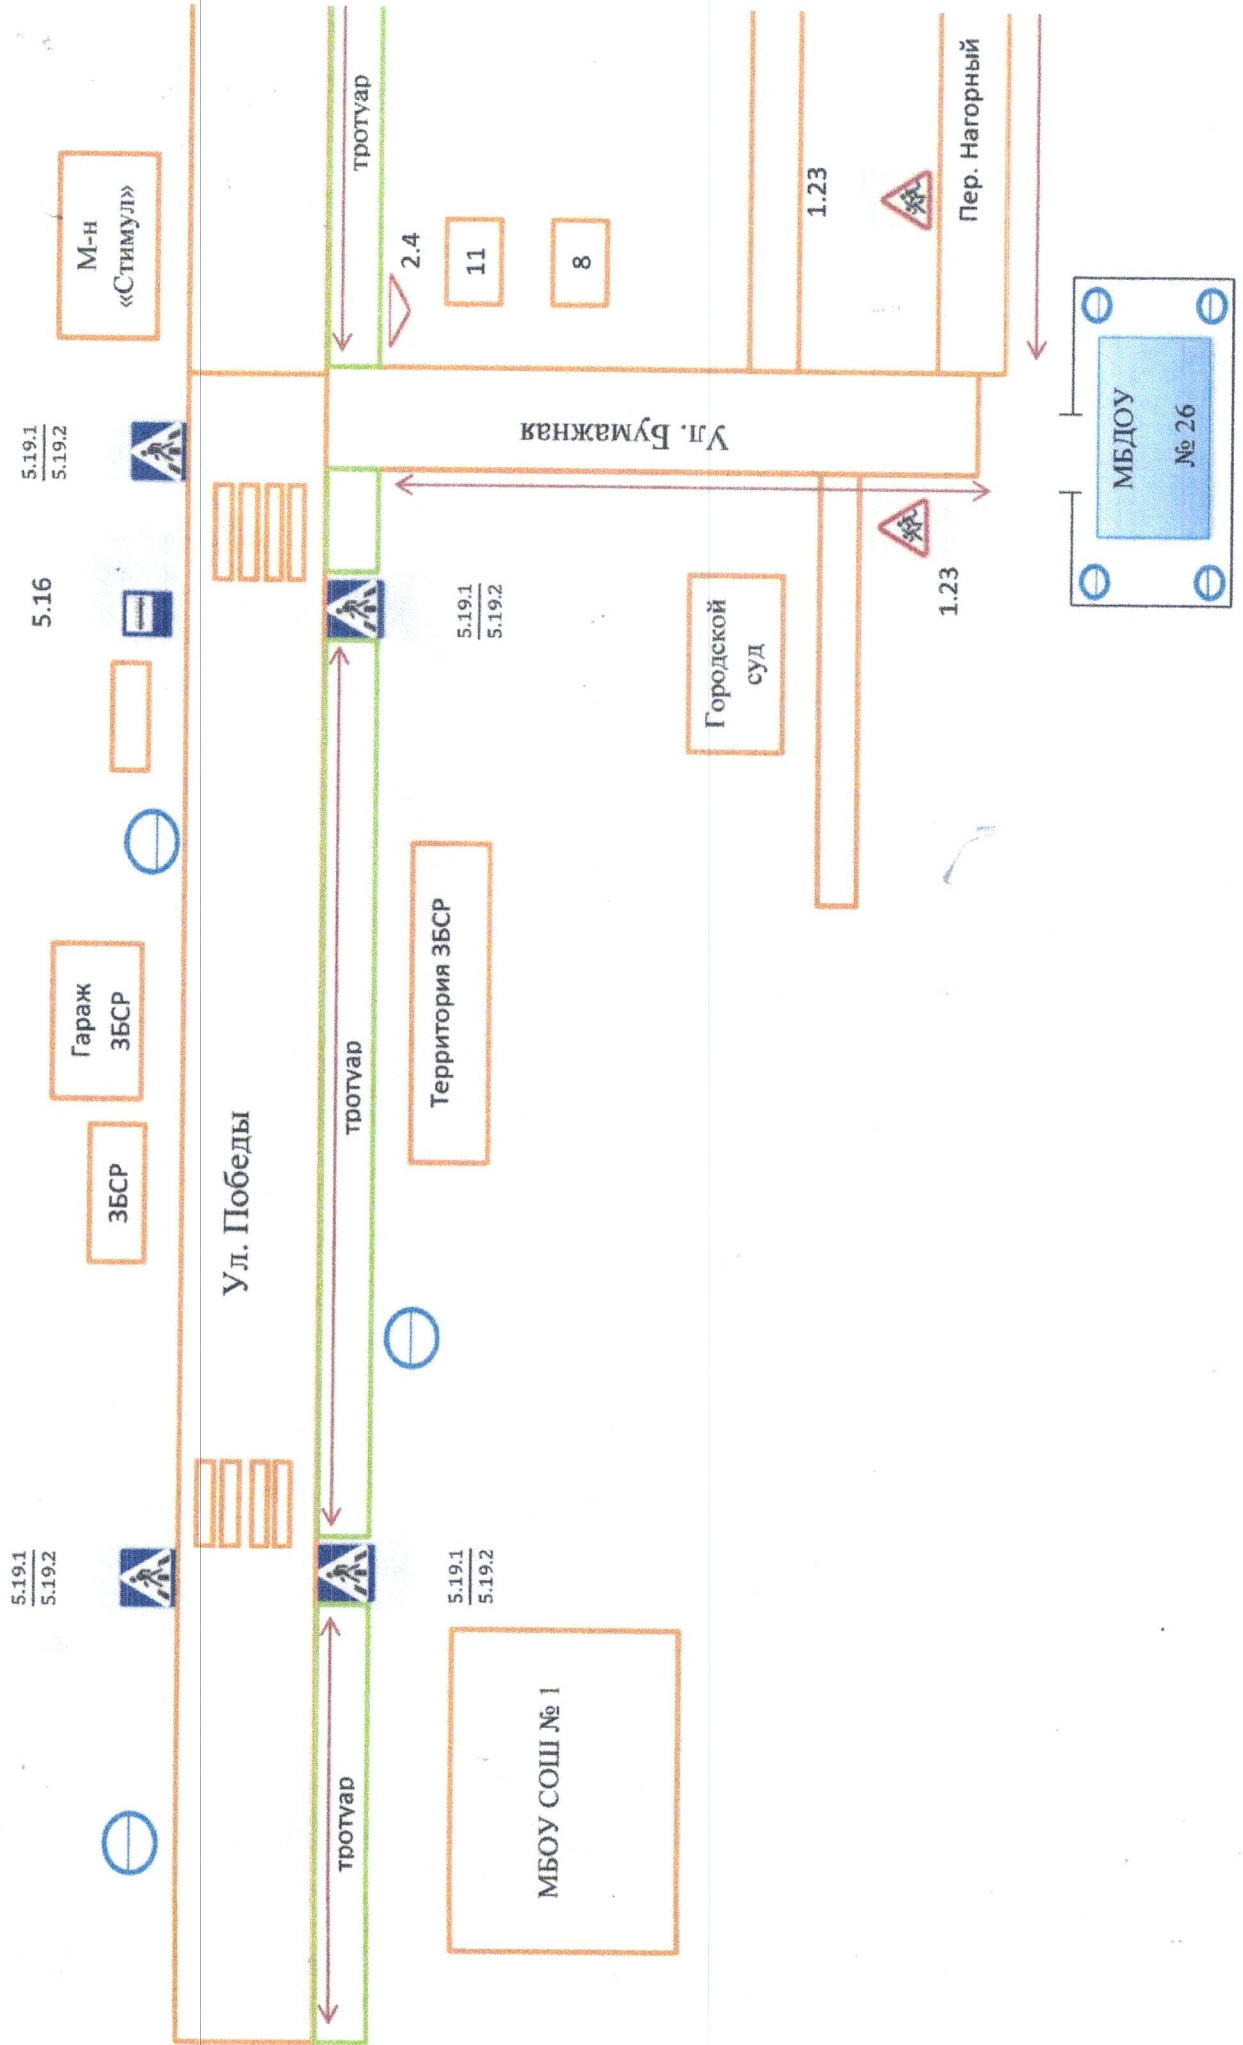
М-н «Стимул»

тротуар

2.4

11

8

1.23

Пер. Нагорный

$\frac{5.19.1}{5.19.2}$

Ул. Бумажная

МБДОУ № 26

5.16

$\frac{5.19.1}{5.19.2}$

1.23

Городской суд

Гараж ЗБСР

ЗБСР

Ул. Победы

тротуар

Территория ЗБСР

$\frac{5.19.1}{5.19.2}$

$\frac{5.19.1}{5.19.2}$

тротуар

МБОУ СОШ № 1